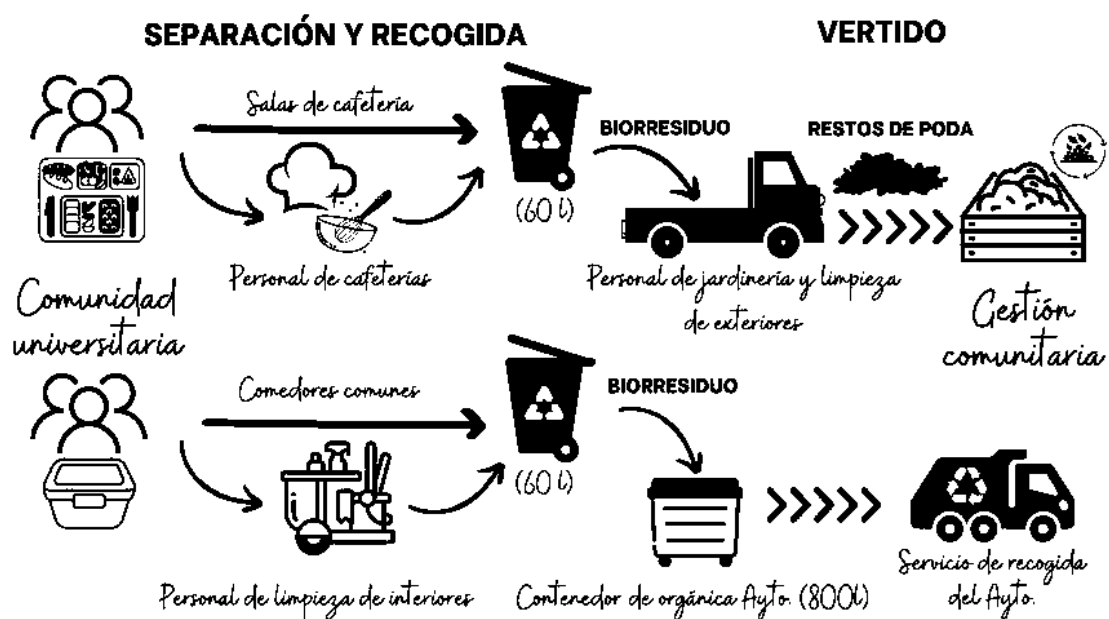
SEPARACIÓN Y RECOGIDA

VERTIDO

Salas de cafetería

BIORRESIDUO

RESTOS DE PODA

(60 l)

Personal de cafeterías

Comunidad universitaria

Personal de jardinería y limpieza de exteriores

Gestión comunitaria

Comedores comunes

BIORRESIDUO

(60 l)

Personal de limpieza de interiores

Contenedor de orgánica Ayto. (800l)

Servicio de recogida del Ayto.